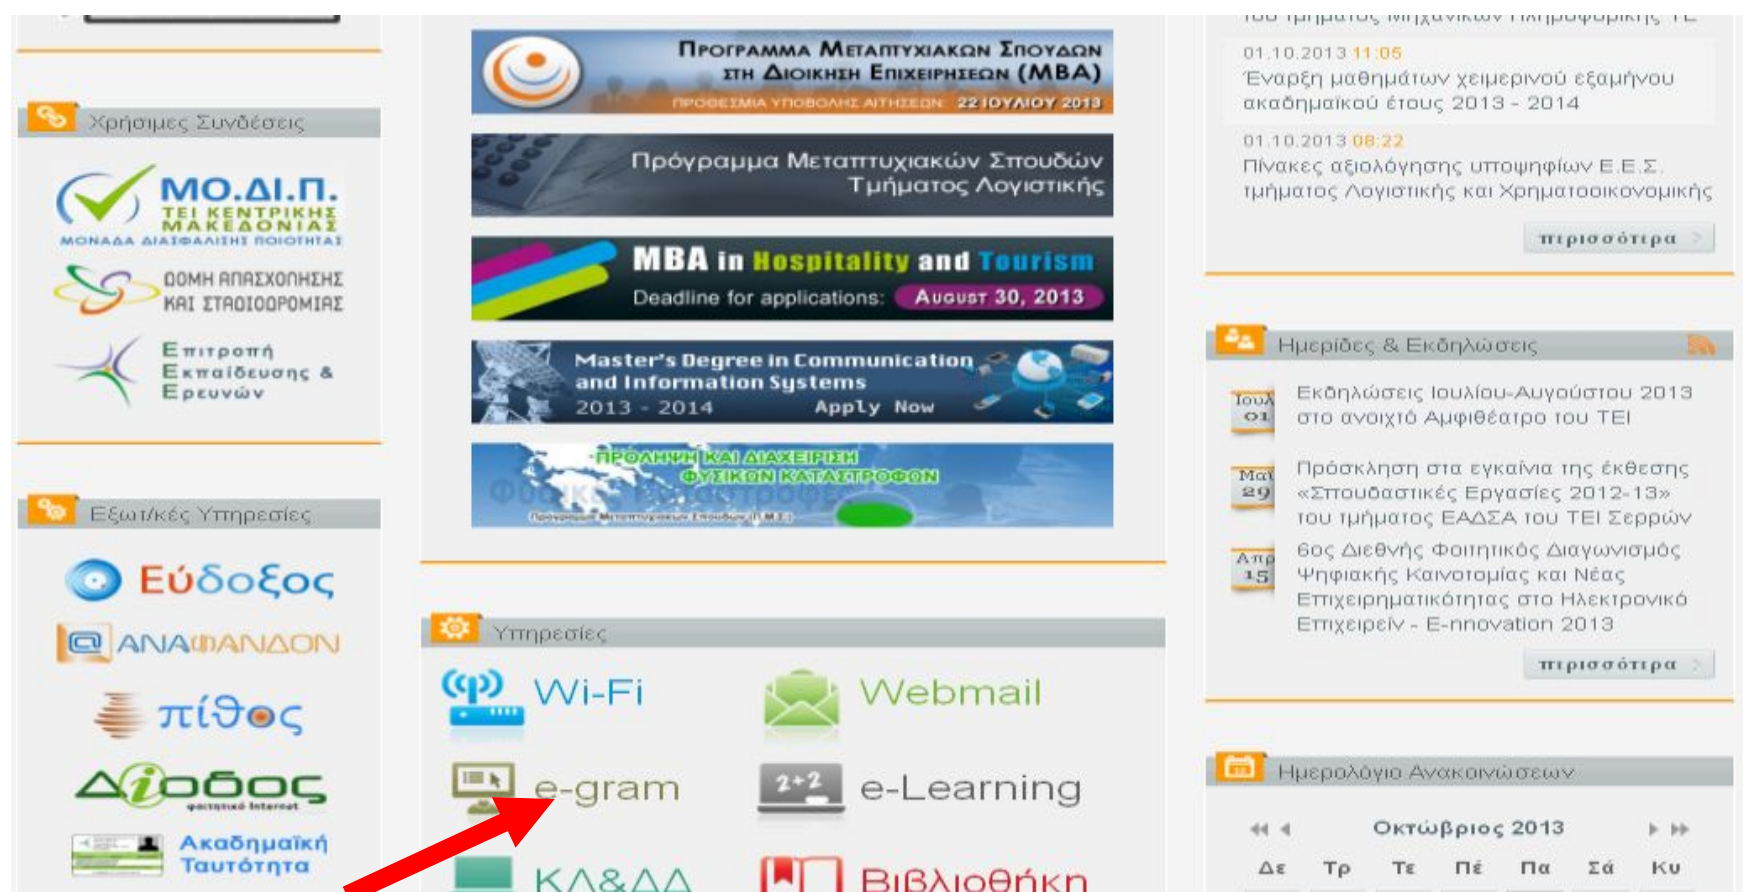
Χρήσιμες Συνδέσεις

ΜΟ.ΔΙ.Π.
ΤΕΙ ΚΕΝΤΡΙΚΗΣ ΜΑΚΕΔΟΝΙΑΣ
ΜΟΝΑΔΑ ΔΙΑΣΦΑΛΙΣΗΣ ΠΟΙΟΤΗΤΑΣ

ΔΟΜΗ ΑΠΑΣΧΟΛΗΣΗΣ ΚΑΙ ΣΤΑΔΙΟΔΡΟΜΙΑΣ

Επιτροπή Εκπαίδευσης & Ερευνών

Εξωτ/κές Υπηρεσίες

Εύδοξος

ΑΝΑΦΑΝΔΟΝ

πίθος

Διόδος
φοιτητικό Internet

Ακαδημαϊκή Ταυτότητα

ΠΡΟΓΡΑΜΜΑ ΜΕΤΑΠΤΥΧΙΑΚΩΝ ΣΠΟΥΔΩΝ ΣΤΗ ΔΙΟΙΚΗΣΗ ΕΠΙΧΕΙΡΗΣΕΩΝ (MBA)
ΠΡΟΘΕΣΜΙΑ ΥΠΟΒΟΛΗΣ ΑΙΤΗΣΕΩΝ: 22 ΙΟΥΛΙΟΥ 2013

Πρόγραμμα Μεταπτυχιακών Σπουδών Τμήματος Λογιστικής

MBA in Hospitality and Tourism
Deadline for applications: August 30, 2013

Master's Degree in Communication and Information Systems
2013 - 2014 Apply Now

ΠΡΟΛΗΨΗ ΚΑΙ ΔΙΑΧΕΙΡΙΣΗ ΦΥΣΙΚΩΝ ΚΑΤΑΣΤΡΟΦΩΝ
Φυσικές Καταστροφές
Πρόγραμμα Μεταπτυχιακών Σπουδών (Π.Μ.Σ.)

Υπηρεσίες

Wi-Fi

Webmail

e-gram

e-Learning

ΚΛ&ΔΑ

Βιβλιοθήκη

01.10.2013 11:05
Έναρξη μαθημάτων χειμερινού εξαμήνου ακαδημαϊκού έτους 2013 - 2014

01.10.2013 08:22
Πίνακες αξιολόγησης υποψηφίων Ε.Ε.Σ. τμήματος Λογιστικής και Χρηματοοικονομικής

περισσότερα

Ημερίδες & Εκδηλώσεις

Ιουλ 01
Εκδηλώσεις Ιουλίου-Αυγούστου 2013 στο ανοιχτό Αμφιθέατρο του ΤΕΙ

Μαϊ 29
Πρόσκληση στα εγκαίνια της έκθεσης «Σπουδαστικές Εργασίες 2012-13» του τμήματος ΕΑΔΣΑ του ΤΕΙ Σερρών

Απρ 15
6ος Διεθνής Φοιτητικός Διαγωνισμός Ψηφιακής Καινοτομίας και Νέας Επιχειρηματικότητας στο Ηλεκτρονικό Επιχειρείν - E-nnovation 2013

περισσότερα

Ημερολόγιο Ανακοινώσεων

Οκτώβριος 2013

| Δε | Τρ | Τε | Πέ | Πα | Σά | Κυ |
|---|---|---|---|---|---|---|